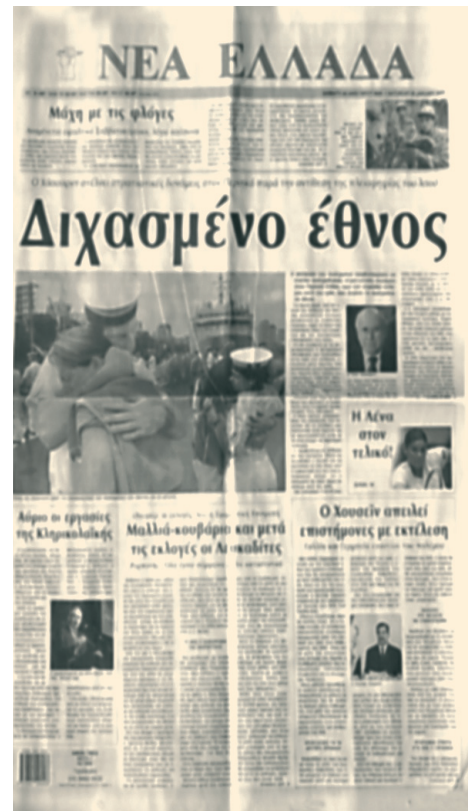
ΝΕΑ ΕΛΛΑΔΑ

Μάχη με τις φλόγες

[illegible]

Διχασμένο έθνος

Η Λένα στον τελικό;

Άσχοι οι εργασίες της Κλημακολαΐτης

Μαλλιά-κουβάρια και μετά τις εκλογές οι Αυτοκαβίτες

Ο Χουσεΐν απειλεί επιστήμονες με εκτέλεση

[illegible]